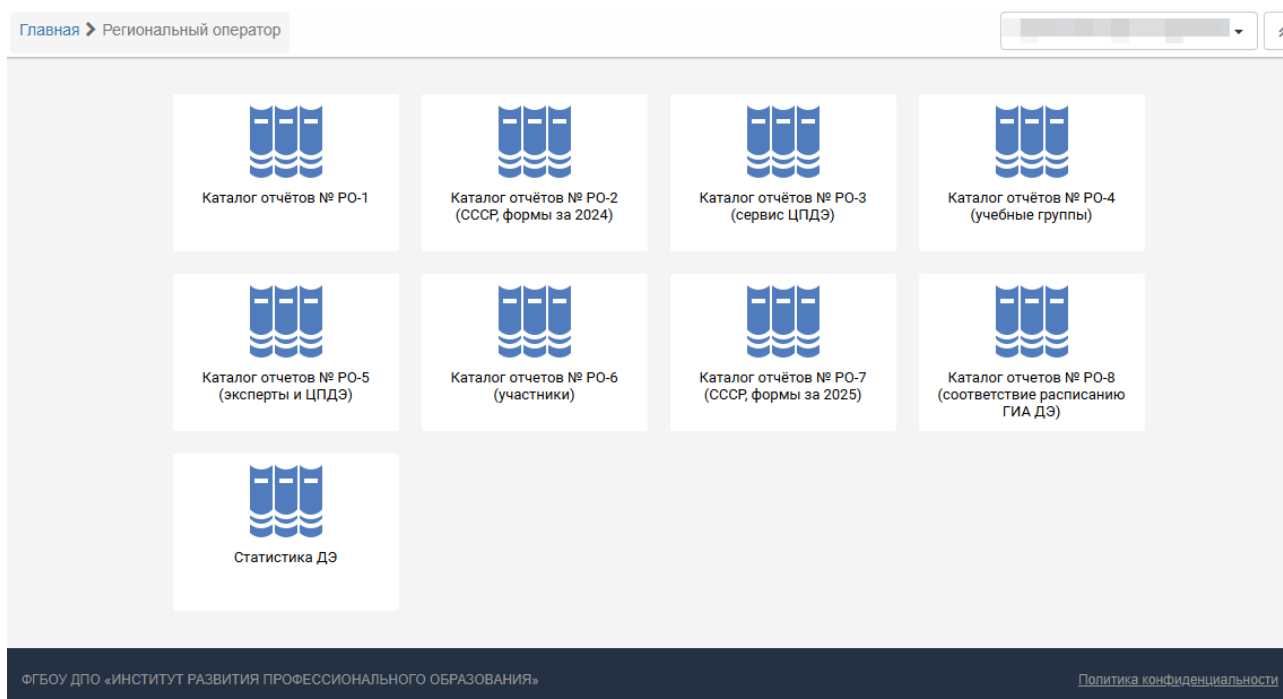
Главная > Региональный оператор

Каталог отчётов № РО-1

Каталог отчётов № РО-2 (СССР, формы за 2024)

Каталог отчётов № РО-3 (сервис ЦПДЭ)

Каталог отчётов № РО-4 (учебные группы)

Каталог отчетов № РО-5 (эксперты и ЦПДЭ)

Каталог отчетов № РО-6 (участники)

Каталог отчётов № РО-7 (СССР, формы за 2025)

Каталог отчетов № РО-8 (соответствие расписанию ГИА ДЭ)

Статистика ДЭ

ФГБОУ ДПО «ИНСТИТУТ РАЗВИТИЯ ПРОФЕССИОНАЛЬНОГО ОБРАЗОВАНИЯ»

Политика конфиденциальности